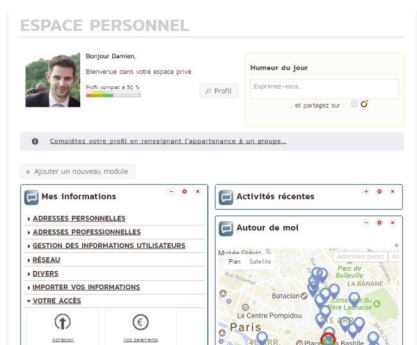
ESPACE PERSONNEL

Bonjour Damien,

Bienvenue dans votre espace privé

Profil complet à 50 %

Profil

Humeur du jour

Exprimez-vous...

... et partagez sur :

Complétez votre profil en renseignant l'appartenance à un groupe...

+ Ajouter un nouveau module

Mes Informations

ADRESSES PERSONNELLES

ADRESSES PROFESSIONNELLES

GESTION DES INFORMATIONS UTILISATEURS

RÉSEAU

DIVERS

IMPORTER VOS INFORMATIONS

VOTRE ACCÈS

Adhésion

Vos paiements

Activités récentes

Autour de moi

Musée Grévin

Plan Satellite

Adresses perso

Parc de Belleville

LA BANANE

Bataclan

Cimetière du Père Lachaise

Le Centre Pompidou

Paris

Bastille